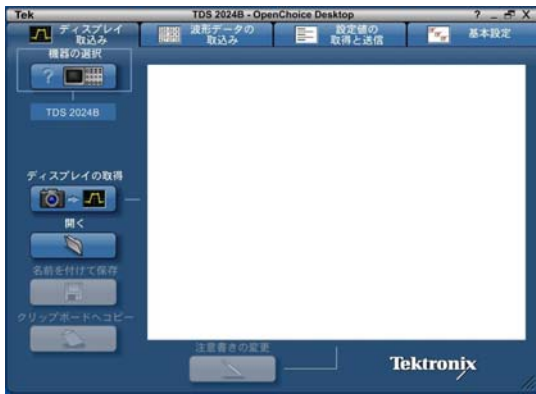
Tek

TDS 2024B - OpenChoice Desktop

? _ ☐ X

ディスプレイ取込み

波形データの取込み

設定値の取得と送信

基本設定

機器の選択

TDS 2024B

ディスプレイの取得

開く

名前を付けて保存

クリップボードへコピー

注意書きの変更

Tektronix